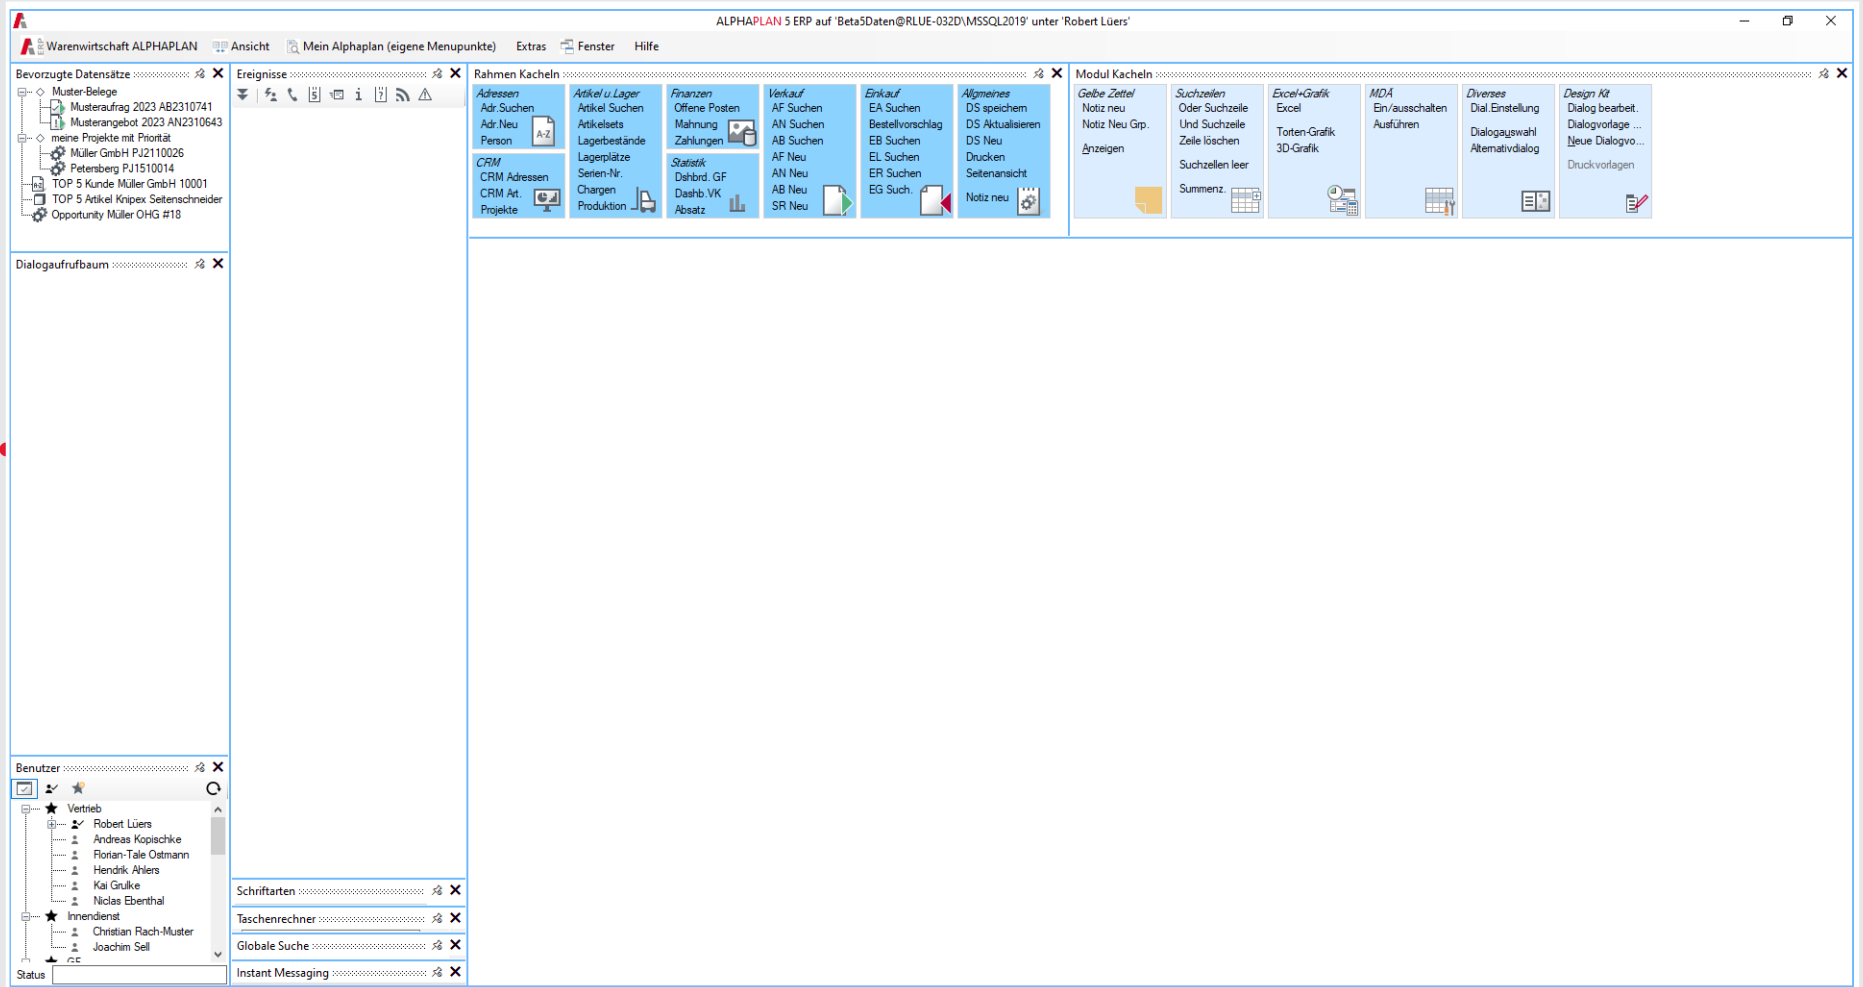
ALPHAPLAN 5 ERP auf 'Beta5Daten@RLUE-032D\MSSQL2019' unter 'Robert Lüers'

Warenwirtschaft ALPHAPLAN Ansicht Mein Alphaplan (eigene Menupunkte) Extras Fenster Hilfe

Bevorzugte Datensätze

Muster-Belege
Musterauftrag 2023 AB2310741
Musterangebot 2023 AN2310643
meine Projekte mit Priorität
Müller GmbH PJ2110026
Petersberg PJ1510014
TOP 5 Kunde Müller GmbH 10001
TOP 5 Artikel Knipex Seitenschneider
Opportunity Müller OHG #18

Dialogaufrufbaum

Benutzer

Vertrieb
Robert Lüers
Andreas Kopischke
Florian-Tale Ostmann
Hendrik Ahlers
Kai Grulke
Niclas Ebenthal
Innendienst
Christian Rach-Muster
Joachim Sell

Status

Ereignisse

Schriftarten

Taschenrechner

Globale Suche

Instant Messaging

Rahmen Kacheln

Adressen
Adr.Suchen
Adr.Neu
Person

CRM
CRM Adressen
CRM Art.
Projekte

Artikel u.Lager
Artikel Suchen
Artikelsets
Lagerbestände
Lagerplätze
Serien-Nr.
Chargen
Produktion

Finanzen
Offene Posten
Mahnung
Zahlungen

Statistik
Dshbrd. GF
Dashb.VK
Absatz

Verkauf
AF Suchen
AN Suchen
AB Suchen
AF Neu
AN Neu
AB Neu
SR Neu

Einkauf
EA Suchen
Bestellvorschlag
EB Suchen
EL Suchen
ER Suchen
EG Such.

Allgemeines
DS speichern
DS Aktualisieren
DS Neu
Drucken
Seitenansicht
Notiz neu

Modul Kacheln

Gelbe Zettel
Notiz neu
Notiz Neu Grp.
Anzeigen

Suchzeilen
Oder Suchzeile
Und Suchzeile
Zeile löschen
Suchzeilen leer
Summenz.

Excel+Grafik
Excel
Torten-Grafik
3D-Grafik

MDA
Ein/ausschalten
Ausführen

Diverses
Dial.Einstellung
Dialogauswahl
Alternativdialog

Design Kit
Dialog bearbeit.
Dialogvorlage ...
Neue Dialogvo...
Druckvorlagen